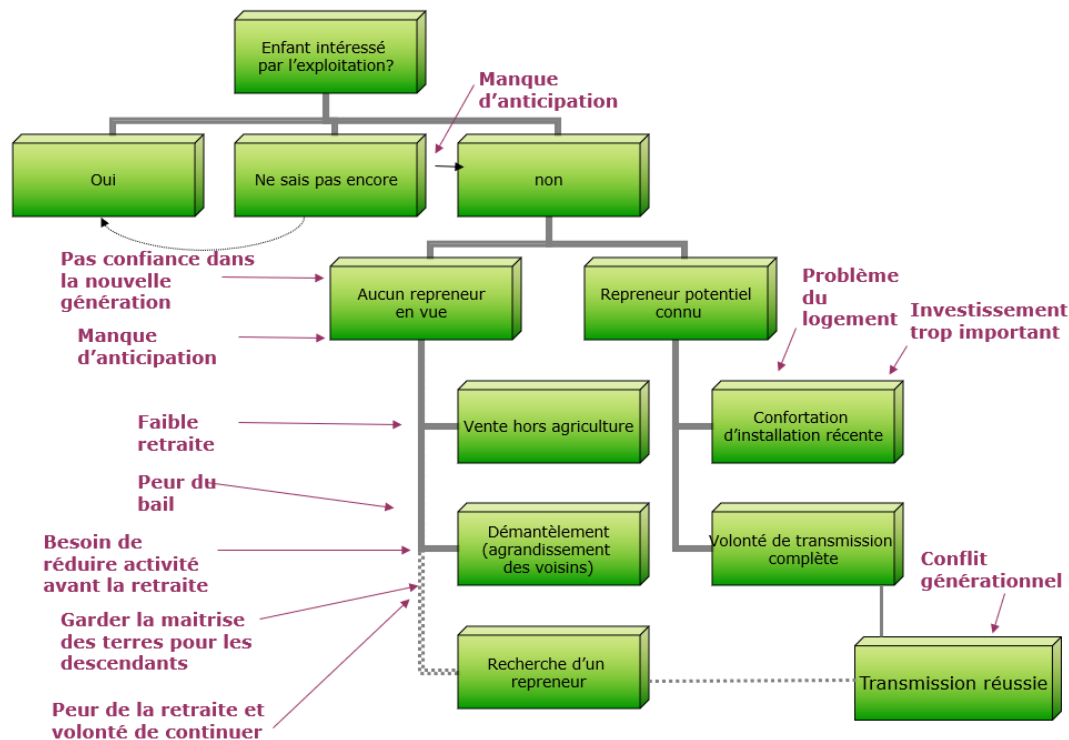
Enfant intéressé par l'exploitation?

Manque d'anticipation

Oui

Ne sais pas encore

non

Pas confiance dans la nouvelle génération

Aucun repreneur en vue

Repreneur potentiel connu

Problème du logement

Investissement trop important

Manque d'anticipation

Faible retraite

Vente hors agriculture

Confortation d'installation récente

Peur du bail

Besoin de réduire activité avant la retraite

Démantèlement (agrandissement des voisins)

Volonté de transmission complète

Conflit générationnel

Garder la maitrise des terres pour les descendants

Recherche d'un repreneur

Transmission réussie

Peur de la retraite et volonté de continuer